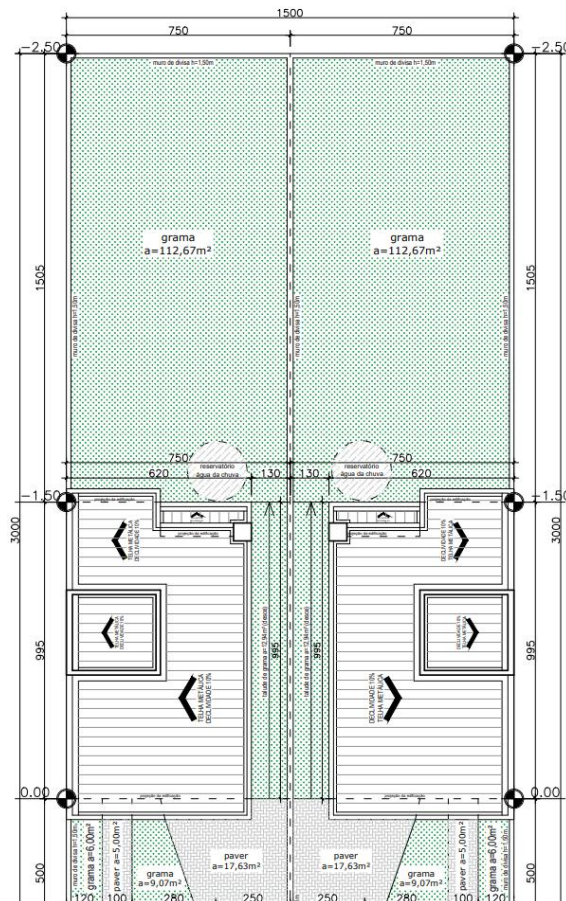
1500
750
750
-2,50
-2,50
muro de divisa h=1,50m
muro de divisa h=1,50m
grama
a=112,67m²
grama
a=112,67m²
1505
1505
muro de divisa h=1,50m
muro de divisa h=1,50m
muro de divisa h=1,50m
750
750
reservatório água da chuva
reservatório água da chuva
620
130
130
620
-1,50
-1,50
3000
3000
TELHA METÁLICA DECLIVIDADE 10%
DECLIVIDADE 10% TELHA METÁLICA
995
995
995
995
TELHA METÁLICA
TELHA METÁLICA DECLIVIDADE 10%
DECLIVIDADE 10% TELHA METÁLICA
0,00
0,00
grama a=6,00m²
paver a=5,00m²
grama a=9,07m²
paver a=17,63m²
paver a=17,63m²
grama a=9,07m²
paver a=5,00m²
grama a=6,00m²
500
500
120
100
280
250
250
280
100
120